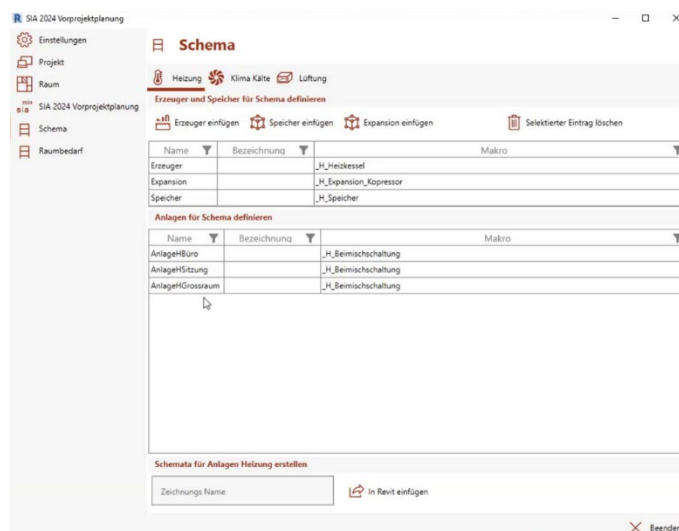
SIA 2024 Vorprojektplanung

Einstellungen
Projekt
Raum
SIA 2024 Vorprojektplanung
Schema
Raumbedarf

Schema

Heizung Klima Kälte Lüftung

Erzeuger und Speicher für Schema definieren

Erzeuger einfügen Speicher einfügen Expansion einfügen Selektierter Eintrag löschen

| Name | Bezeichnung | Makro |
|---|---|---|
| Erzeuger | | _H_Heizkessel |
| Expansion | | _H_Expansion_Kopressor |
| Speicher | | _H_Speicher |

Anlagen für Schema definieren

| Name | Bezeichnung | Makro |
|---|---|---|
| AnlageHBüro | | _H_Beimischschaltung |
| AnlageHSitzung | | _H_Beimischschaltung |
| AnlageHGrossraum | | _H_Beimischschaltung |

Schemata für Anlagen Heizung erstellen

Zeichnungs Name In Revit einfügen

Beender